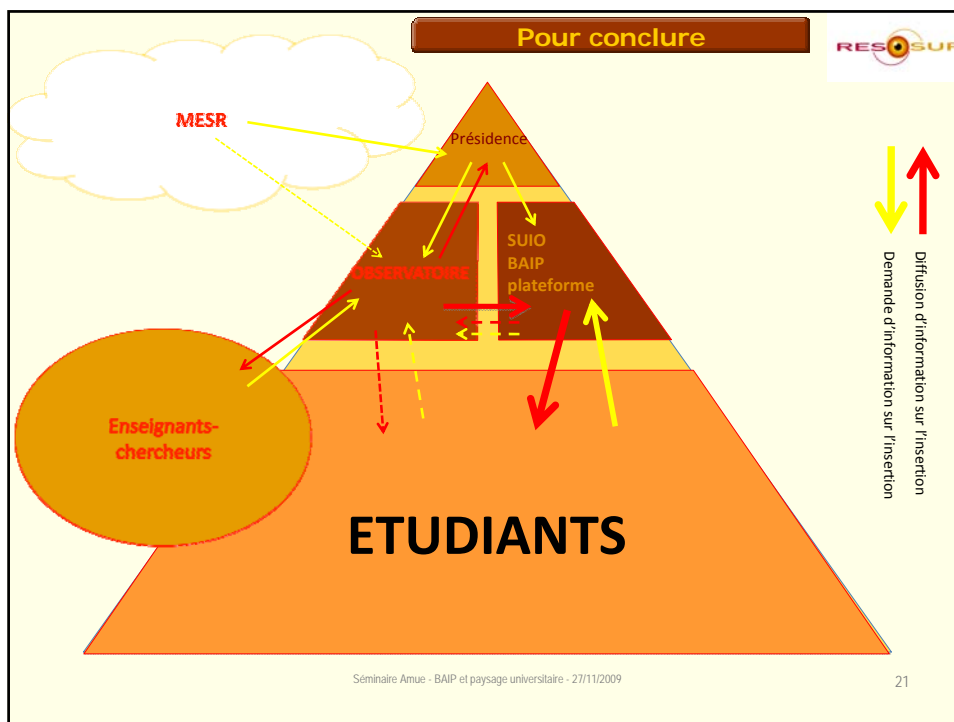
Pour conclure

RES SUR

MESR

Présidence

OBSERVATOIRE

SUIO
BAIP
plateforme

Enseignants-chercheurs

ETUDIANTS

Diffusion d'information sur l'insertion
Demande d'information sur l'insertion

Séminaire Amue - BAIP et paysage universitaire - 27/11/2009

21